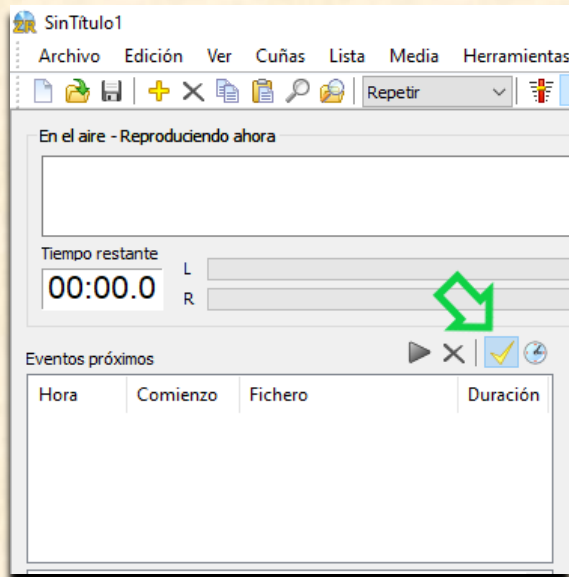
SinTítulo1

Archivo Edición Ver Cuñas Lista Media Herramientas

Repetir

En el aire - Reproduciendo ahora

Tiempo restante

00:00.0

L

R

Eventos próximos

| Hora | Comienzo | Fichero | Duración |
|---|---|---|---|